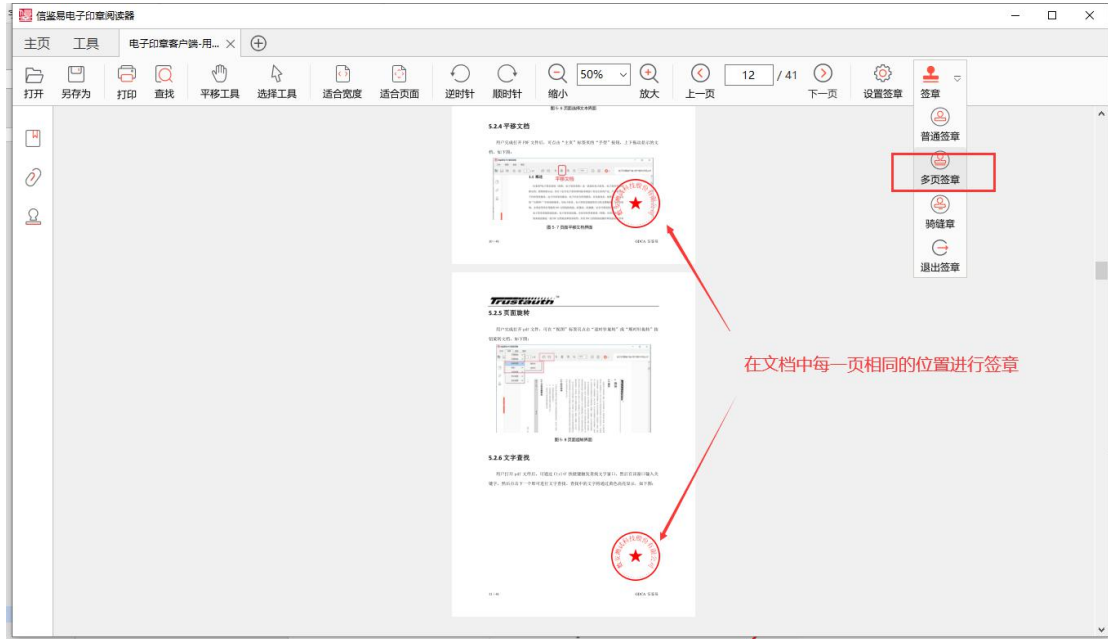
信鉴易电子印章阅读器

主页 工具 电子印章客户端-用... ×

打开 另存为 打印 查找 平移工具 选择工具 适合宽度 适合页面 逆时针 顺时针 缩小 50% 放大 上一页 12 / 41 下一页 设置签章 签章

普通签章
多页签章
骑缝章
退出签章

5.2.4 平移文档

图 5-7 5.2.4 平移文档

Trustauth

5.2.5 页面旋转

5.2.6 文字查找

在文档中每一页相同的位置进行签章